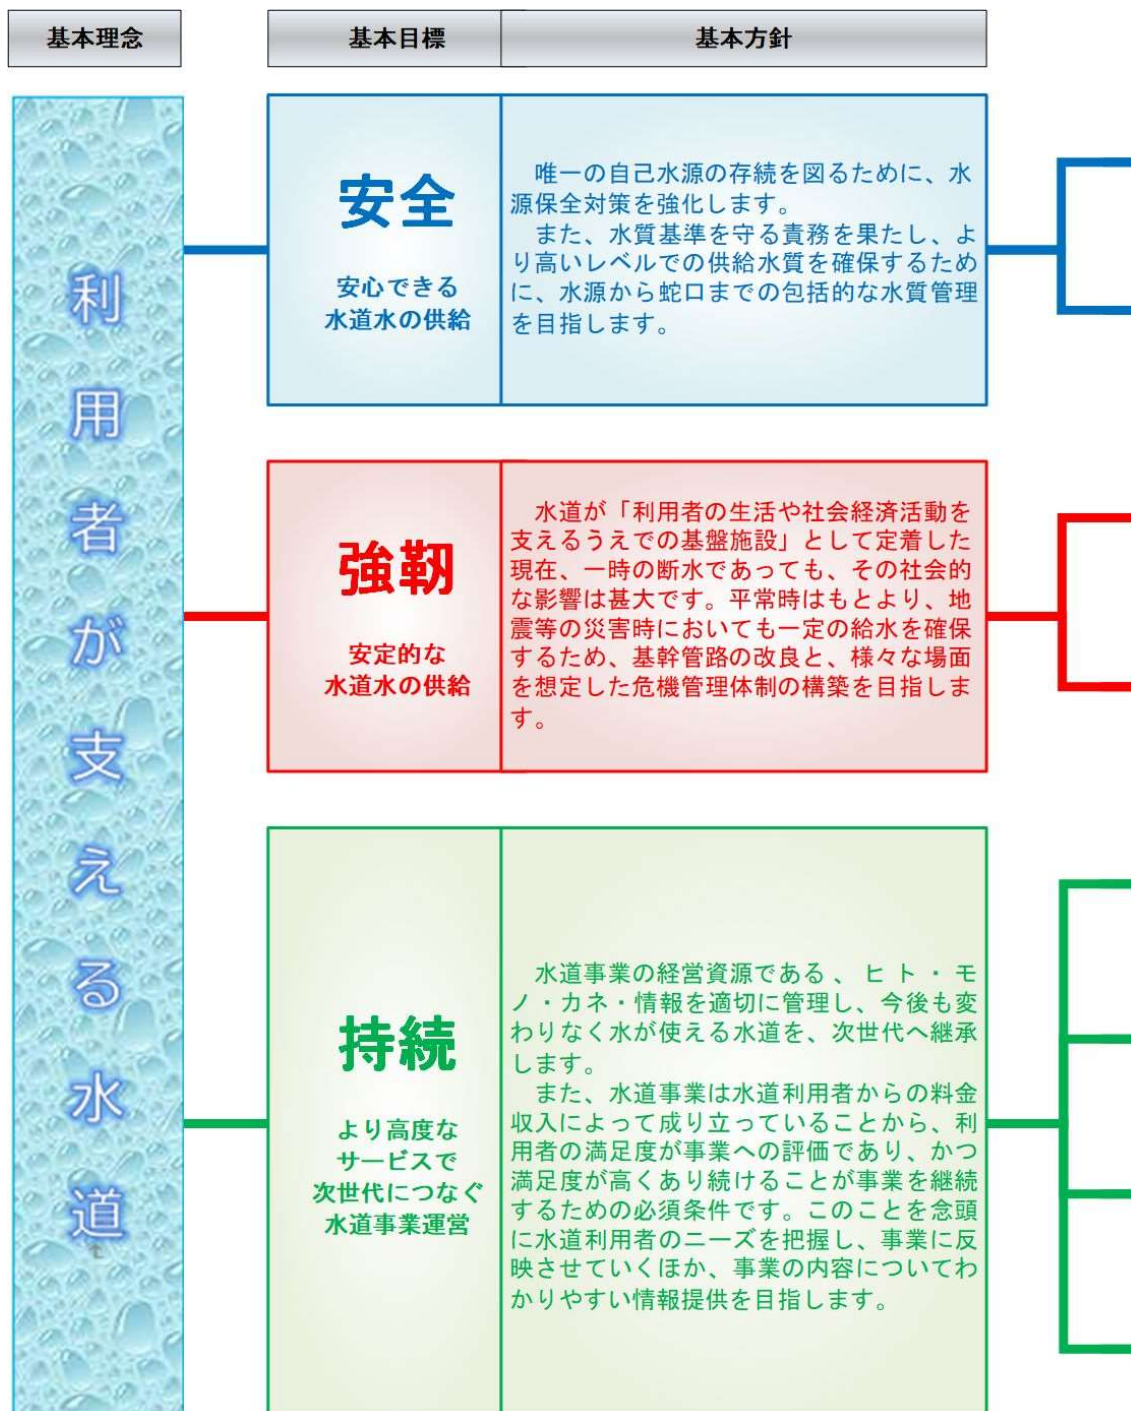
基本理念

基本目標

基本方針

利用者が支える水道

安全

安心できる水道水の供給

唯一の自己水源の存続を図るために、水源保全対策を強化します。
また、水質基準を守る責務を果たし、より高いレベルでの供給水質を確保するために、水源から蛇口までの包括的な水質管理を目指します。

強靭

安定的な水道水の供給

水道が「利用者の生活や社会経済活動を支えるうえでの基盤施設」として定着した現在、一時の断水であっても、その社会的な影響は甚大です。平常時はもとより、地震等の災害時においても一定の給水を確保するため、基幹管路の改良と、様々な場面を想定した危機管理体制の構築を目指します。

持続

より高度なサービスで次世代につなぐ水道事業運営

水道事業の経営資源である、ヒト・モノ・カネ・情報を適切に管理し、今後も変わりなく水が使える水道を、次世代へ継承します。
また、水道事業は水道利用者からの料金収入によって成り立っていることから、利用者の満足度が事業への評価であり、かつ満足度が高くあり続けることが事業を継続するための必須条件です。このことを念頭に水道利用者のニーズを把握し、事業に反映させていくほか、事業の内容についてわかりやすい情報提供を目指します。